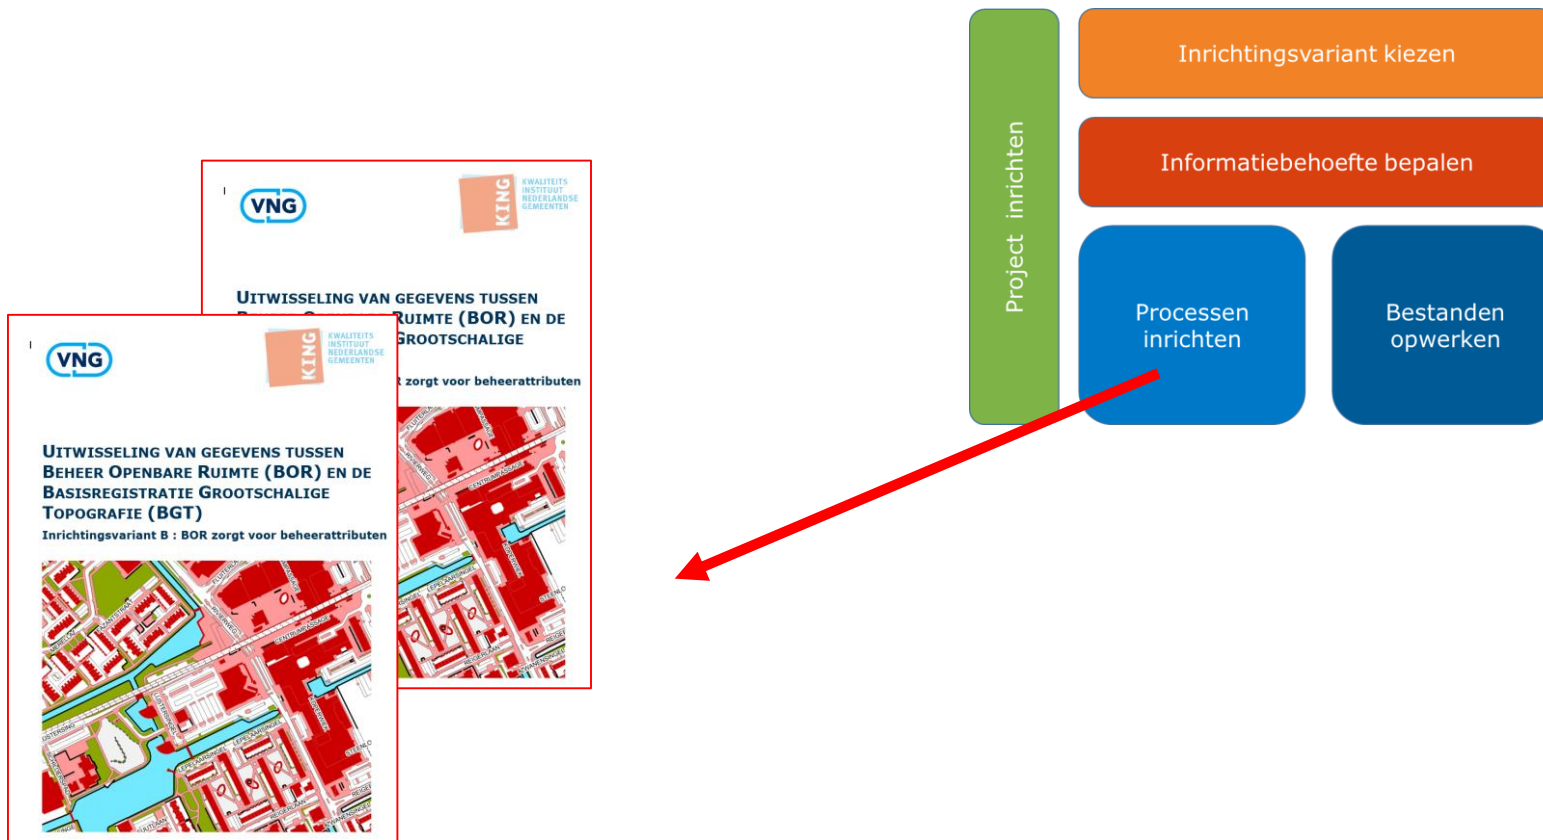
VNG

KING KWALITEITS INSTITUUT NEDERLANDSE GEMEENTEN

UITWISSELING VAN GEGEVENS TUSSEN B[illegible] O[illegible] RUIMTE (BOR) EN DE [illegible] GROOTSCHALIGE

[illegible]R zorgt voor beheerattributen

VNG

KING KWALITEITS INSTITUUT NEDERLANDSE GEMEENTEN

UITWISSELING VAN GEGEVENS TUSSEN BEHEER OPENBARE RUIMTE (BOR) EN DE BASISREGISTRATIE GROOTSCHALIGE TOPOGRAFIE (BGT)

Inrichtingsvariant B : BOR zorgt voor beheerattributen

Project inrichten

Inrichtingsvariant kiezen

Informatiebehoefte bepalen

Processen inrichten

Bestanden opwerken